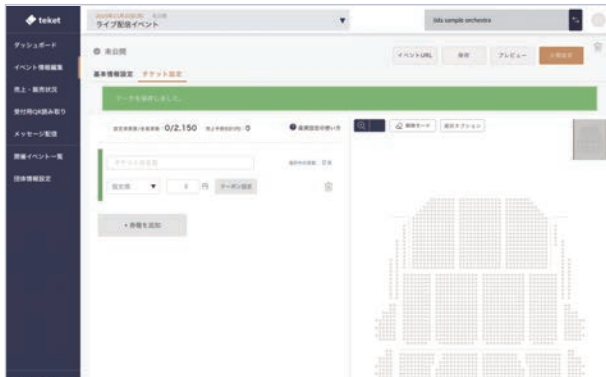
teket

ダッシュボード
イベント情報編集
売上・販売状況
受付用QR読み取り
メッセージ配信
開催イベント一覧
団体情報設定

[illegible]
ライブ配信イベント

tida sample orchestra

● 未公開

イベントURL　保存　プレビュー　公開設定

基本情報設定　チケット設定

データを保存しました。

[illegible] 0/2,150 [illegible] 0

● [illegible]

チケット名を入力

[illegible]

指定席　▼　0　円　クーポン設定

＋券種を追加

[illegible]　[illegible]